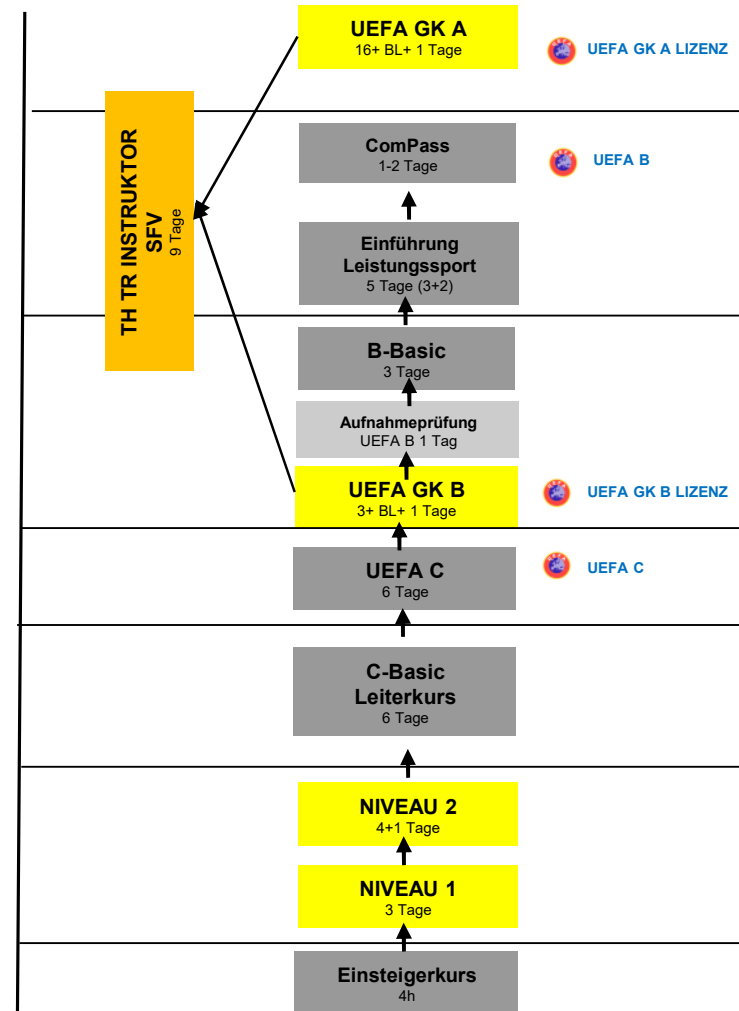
UEFA GK A
16+ BL+ 1 Tage

UEFA GK A LIZENZ

TH TR INSTRUKTOR SFV
9 Tage

ComPass
1-2 Tage

UEFA B

Einführung Leistungssport
5 Tage (3+2)

B-Basic
3 Tage

Aufnahmeprüfung
UEFA B 1 Tag

UEFA GK B
3+ BL+ 1 Tage

UEFA GK B LIZENZ

UEFA C
6 Tage

UEFA C

C-Basic Leiterkurs
6 Tage

NIVEAU 2
4+1 Tage

NIVEAU 1
3 Tage

Einsteigerkurs
4h